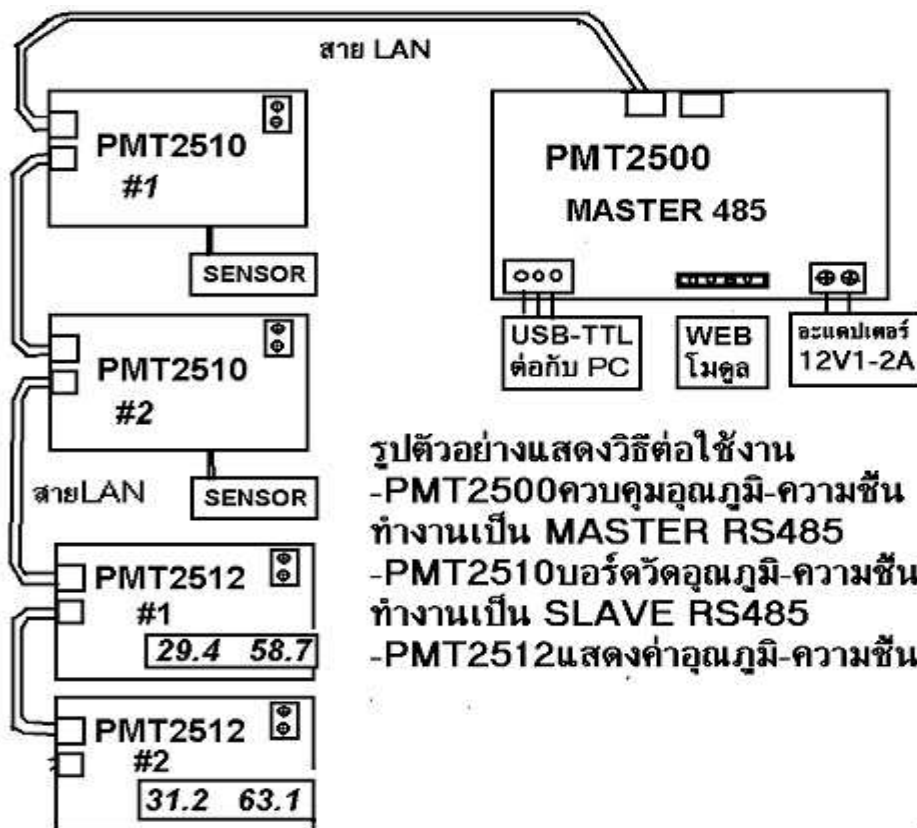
สาย LAN

PMT2510
#1

SENSOR

PMT2500
MASTER 485

USB-TTL ต่อกับ PC

WEB โมดูล

อะแดปเตอร์ 12V1-2A

PMT2510
#2

SENSOR

สายLAN

PMT2512
#1
29.4 58.7

PMT2512
#2
31.2 63.1

รูปตัวอย่างแสดงวิธีต่อใช้งาน
-PMT2500ควบคุมอุณภูมิ-ความชื้น ทำงานเป็น MASTER RS485
-PMT2510บอร์ดวัดอุณภูมิ-ความชื้น ทำงานเป็น SLAVE RS485
-PMT2512แสดงค่าอุณภูมิ-ความชื้น